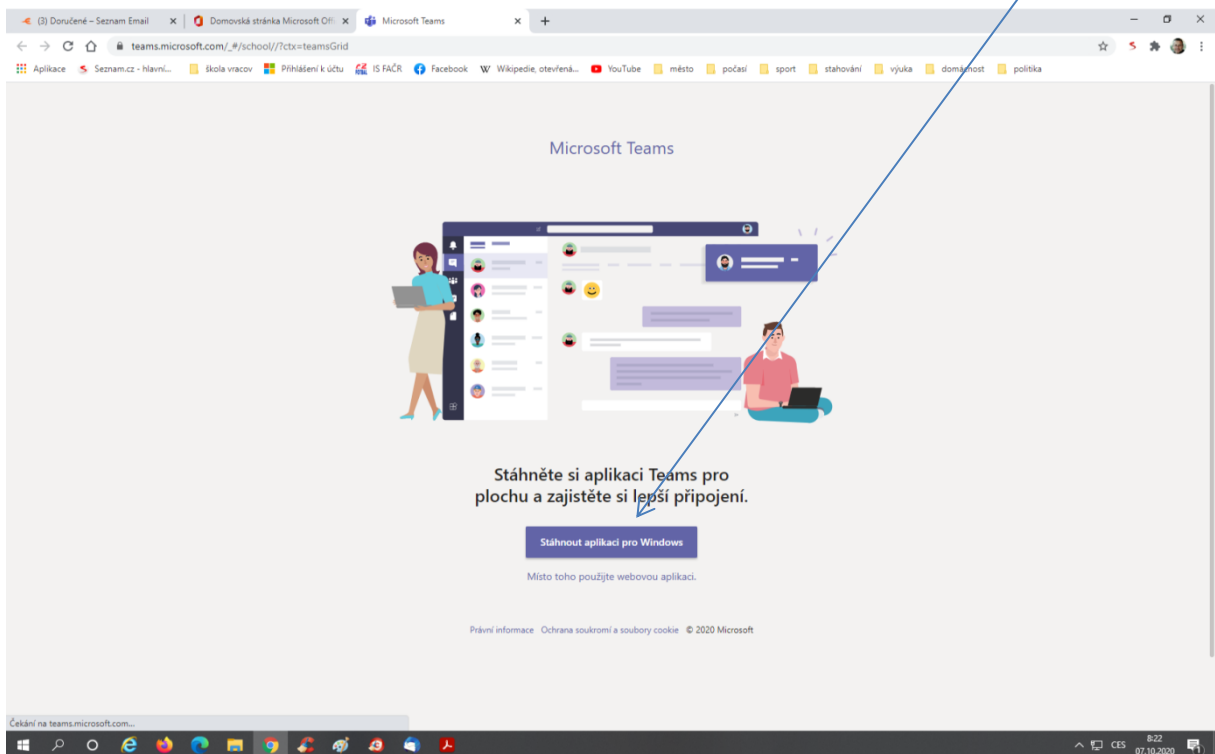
(3) Doručené – Seznam Email ×
Domovská stránka Microsoft Off ×
Microsoft Teams ×
+

teams.microsoft.com/_#/school//?ctx=teamsGrid

Aplikace  Seznam.cz - hlavní...  škola vracov  Přihlášení k účtu  IS FAČR  Facebook  Wikipedie, otevřená...  YouTube  město  počasí  sport  stahování  výuka  domácnost  politika

Microsoft Teams

Stáhněte si aplikaci Teams pro plochu a zajistěte si lepší připojení.

Stáhnout aplikaci pro Windows

Místo toho použijte webovou aplikaci.

Právní informace  Ochrana soukromí a soubory cookie  © 2020 Microsoft

Čekání na teams.microsoft.com...

CES 8:22 07.10.2020